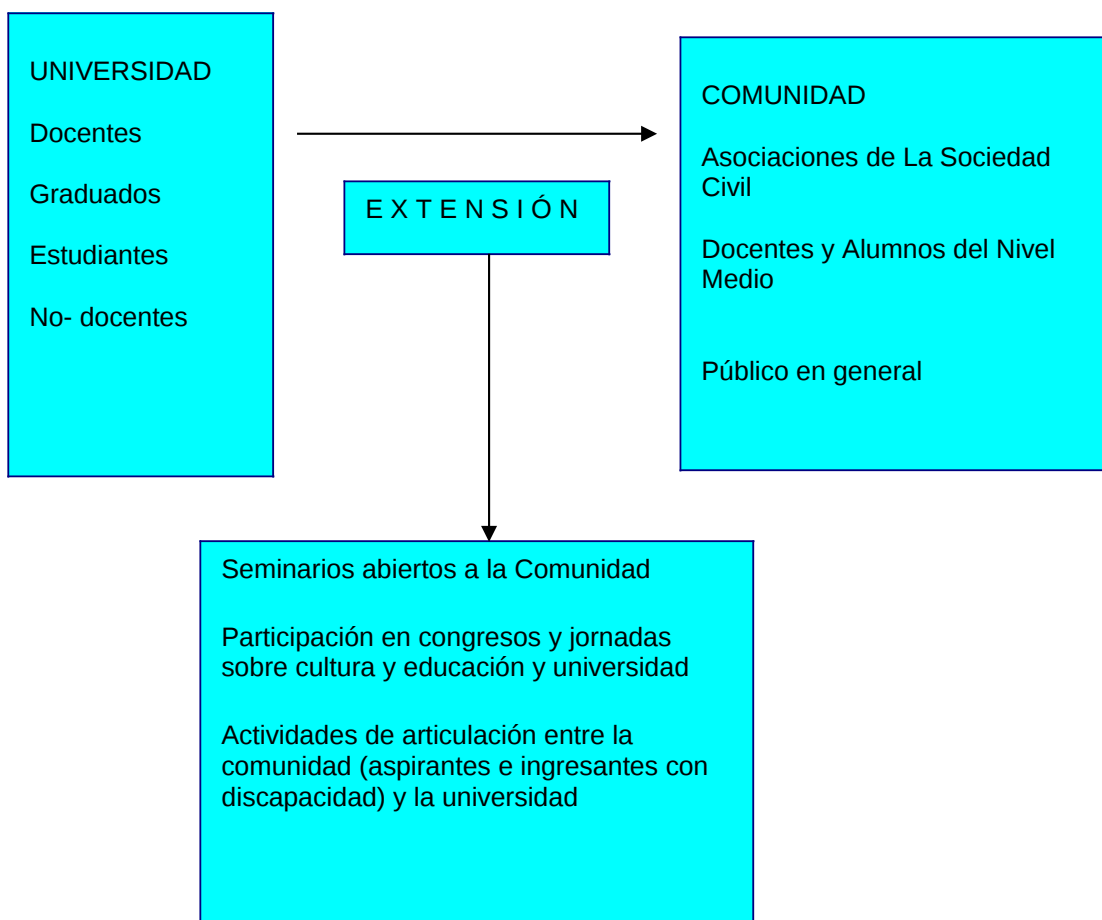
UNIVERSIDAD

Docentes

Graduados

Estudiantes

No- docentes

E X T E N S I Ó N

COMUNIDAD

Asociaciones de La Sociedad Civil

Docentes y Alumnos del Nivel Medio

Público en general

Seminarios abiertos a la Comunidad

Participación en congresos y jornadas sobre cultura y educación y universidad

Actividades de articulación entre la comunidad (aspirantes e ingresantes con discapacidad) y la universidad